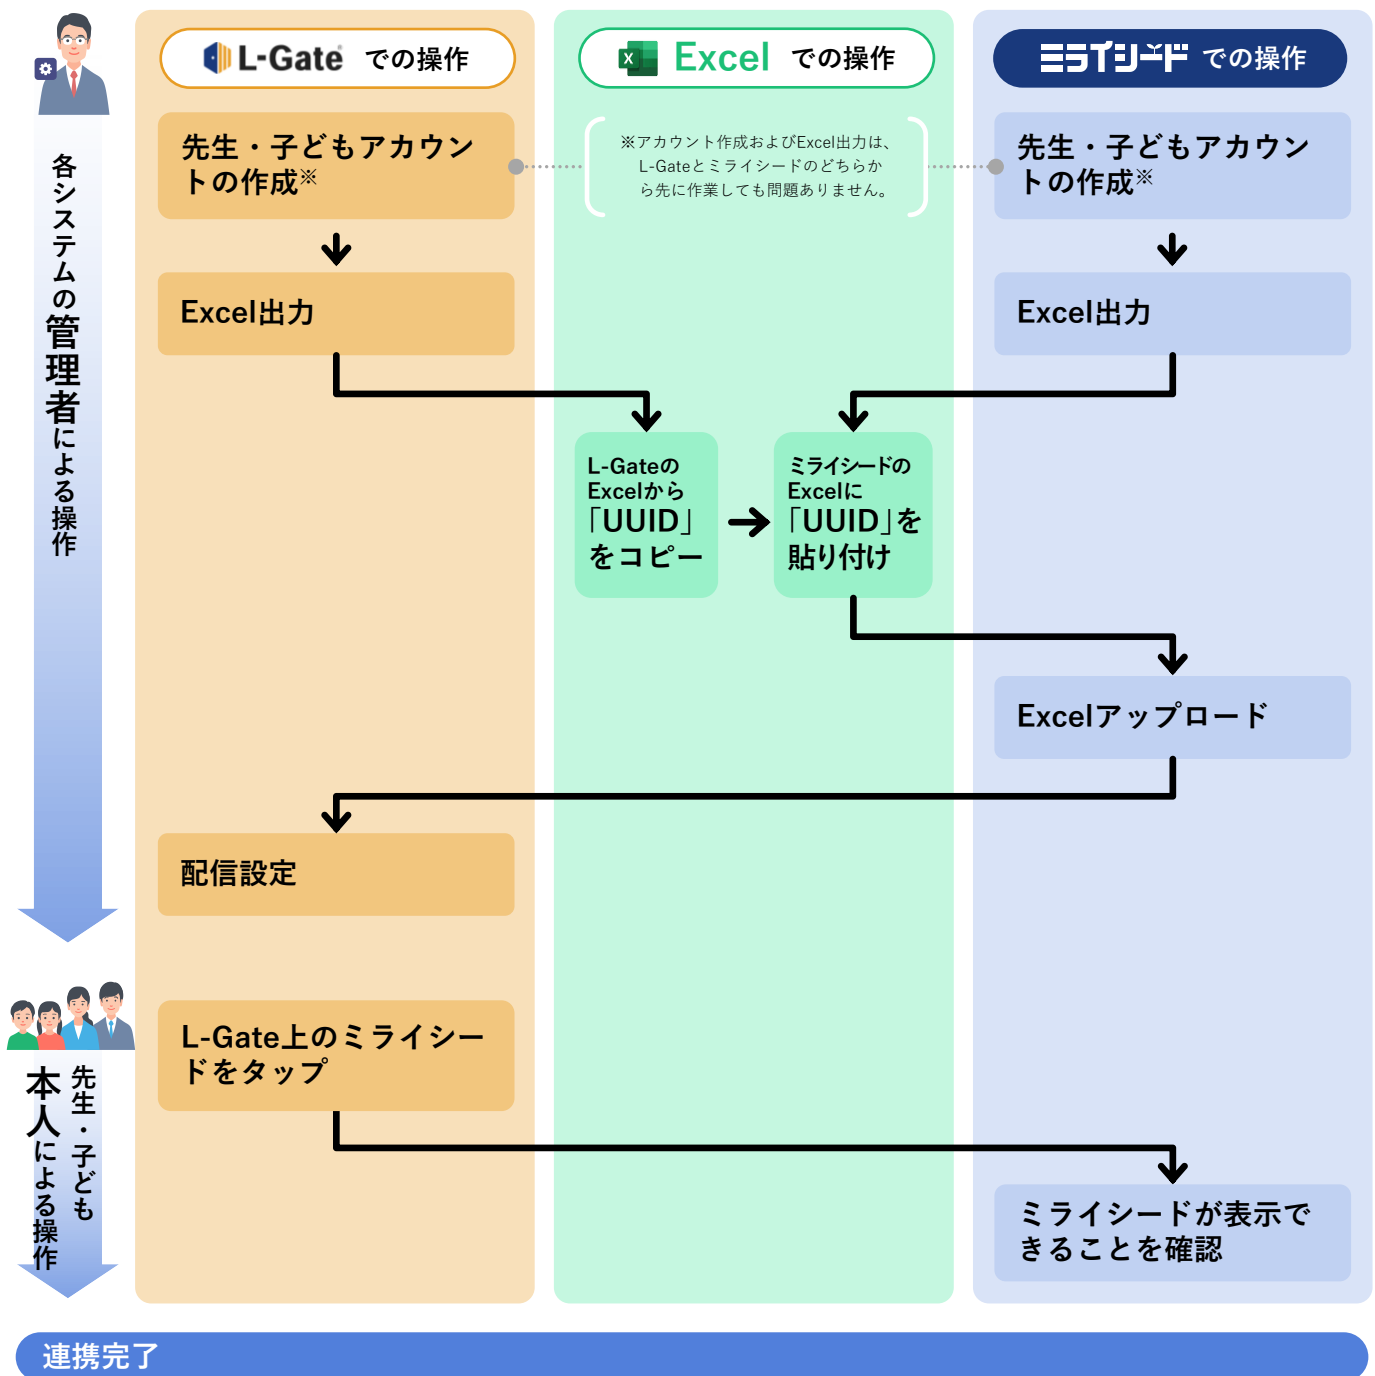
各システムの管理者による操作

L-Gate での操作

先生・子どもアカウントの作成※

Excel出力

配信設定

L-Gate上のミライシードをタップ

Excel での操作

※アカウント作成およびExcel出力は、L-Gateとミライシードのどちらから先に作業しても問題ありません。

L-GateのExcelから「UUID」をコピー

ミライシードのExcelに「UUID」を貼り付け

ミライシード での操作

先生・子どもアカウントの作成※

Excel出力

Excelアップロード

ミライシードが表示できることを確認

先生・子ども本人による操作

連携完了